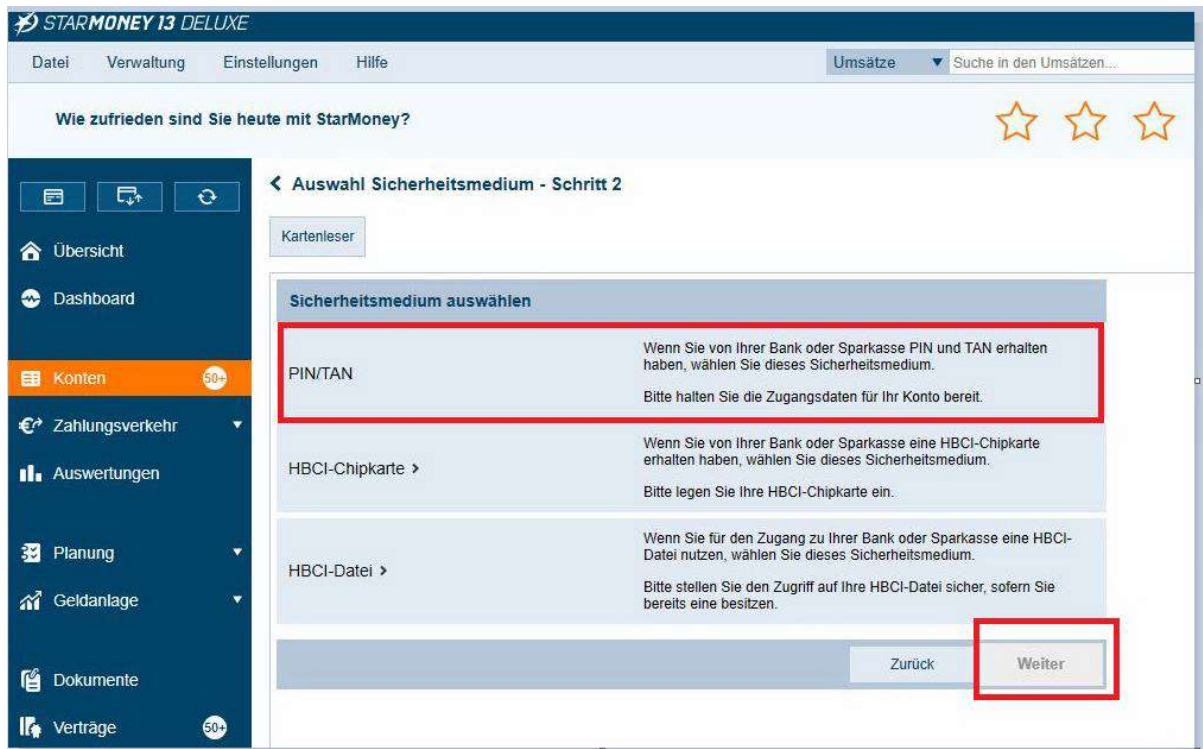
STARMONEY 13 DELUXE

Datei Verwaltung Einstellungen Hilfe

Umsätze ▼ Suche in den Umsätzen...

Wie zufrieden sind Sie heute mit StarMoney?

Übersicht

Dashboard

Konten 50+

Zahlungsverkehr ▼

Auswertungen

Planung ▼

Geldanlage ▼

Dokumente

Verträge 50+

< Auswahl Sicherheitsmedium - Schritt 2

Kartenleser

Sicherheitsmedium auswählen

PIN/TAN

Wenn Sie von Ihrer Bank oder Sparkasse PIN und TAN erhalten haben, wählen Sie dieses Sicherheitsmedium.

Bitte halten Sie die Zugangsdaten für Ihr Konto bereit.

HBCI-Chipkarte >

Wenn Sie von Ihrer Bank oder Sparkasse eine HBCI-Chipkarte erhalten haben, wählen Sie dieses Sicherheitsmedium.

Bitte legen Sie Ihre HBCI-Chipkarte ein.

HBCI-Datei >

Wenn Sie für den Zugang zu Ihrer Bank oder Sparkasse eine HBCI-Datei nutzen, wählen Sie dieses Sicherheitsmedium.

Bitte stellen Sie den Zugriff auf Ihre HBCI-Datei sicher, sofern Sie bereits eine besitzen.

Zurück

Weiter